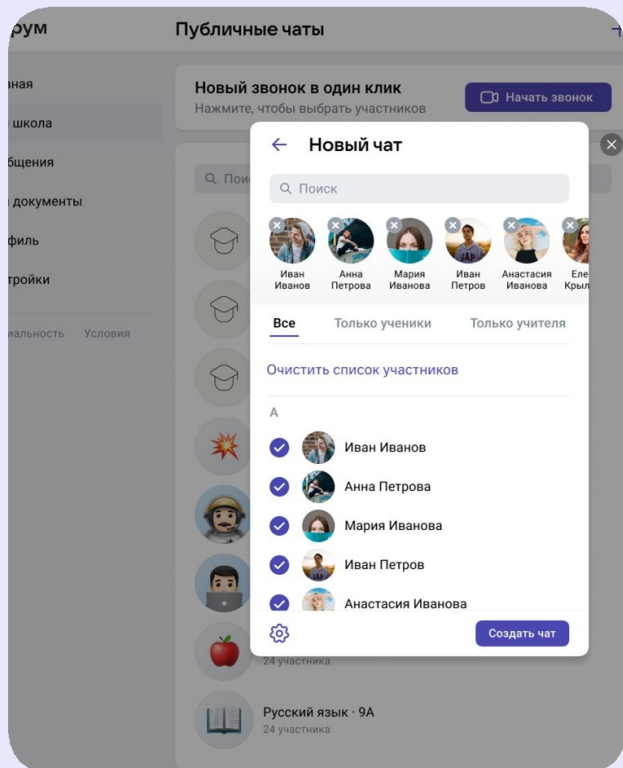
рум

Публичные чаты

вная
школа
бщения
документы
филь
тройки

иальность Условия

Новый звонок в один клик
Нажмите, чтобы выбрать участников

Начать звонок

Пои

24 участника

Русский язык · 9А
24 участника

Новый чат

Поиск

Иван Иванов
Анна Петрова
Мария Иванова
Иван Петров
Анастасия Иванова
Еле Крыл

Все
Только ученики
Только учителя

Очистить список участников

А

Иван Иванов
Анна Петрова
Мария Иванова
Иван Петров
Анастасия Иванова

Создать чат